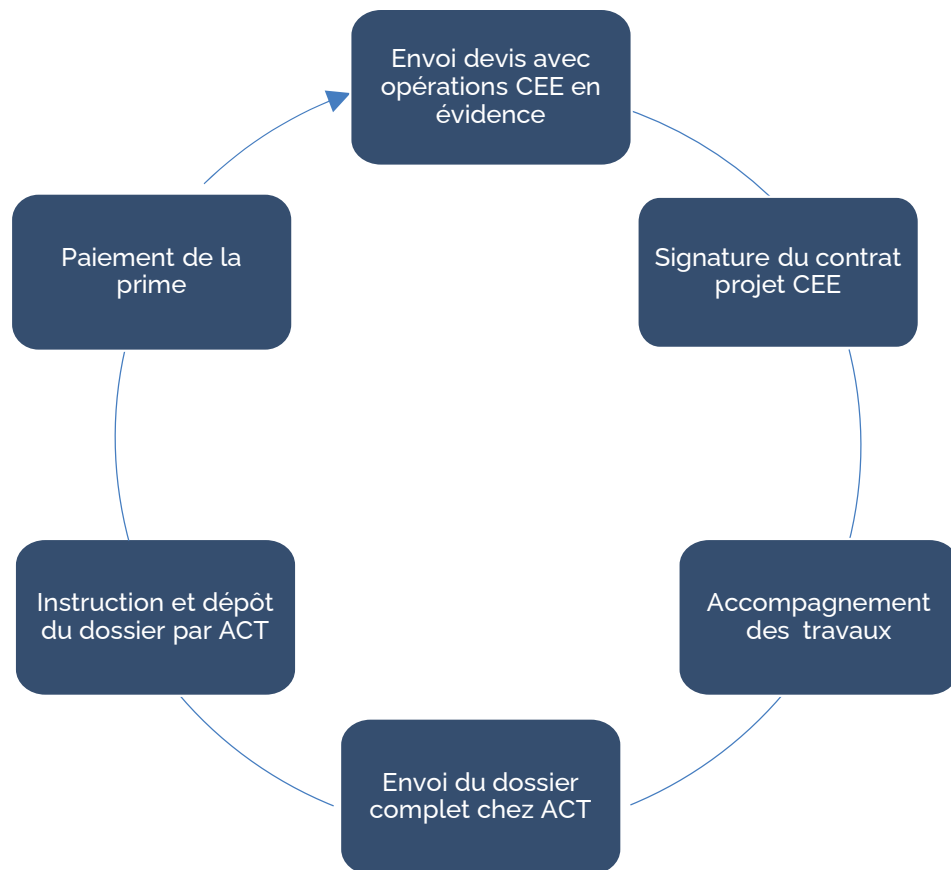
Envoi devis avec opérations CEE en évidence

Signature du contrat projet CEE

Accompagnement des travaux

Envoi du dossier complet chez ACT

Instruction et dépôt du dossier par ACT

Paiement de la prime